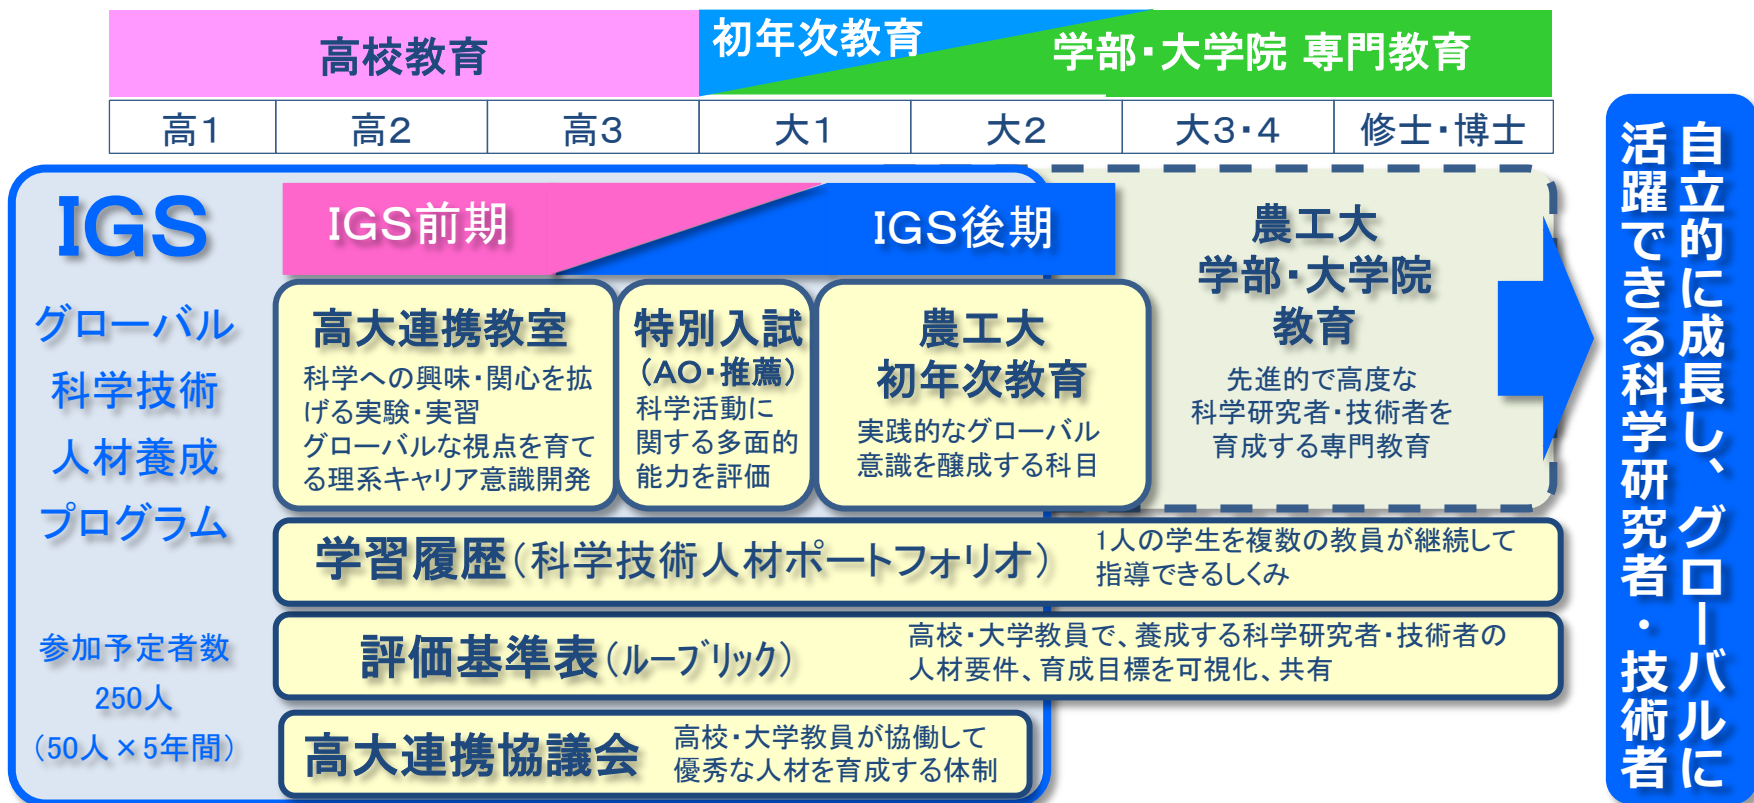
高校教育

初年次教育

学部・大学院 専門教育

| 高1 | 高2 | 高3 | 大1 | 大2 | 大3・4 | 修士・博士 |
|---|---|---|---|---|---|---|

IGS

グローバル科学技術人材養成プログラム

参加予定者数 250人 (50人 × 5年間)

IGS前期

IGS後期

高大連携教室
科学への興味・関心を拡げる実験・実習
グローバルな視点を育てる理系キャリア意識開発

特別入試 (AO・推薦)
科学活動に関する多面的能力を評価

農工大 初年次教育
実践的なグローバル意識を醸成する科目

農工大 学部・大学院 教育
先進的で高度な科学研究者・技術者を育成する専門教育

学習履歴(科学技術人材ポートフォリオ)
1人の学生を複数の教員が継続して指導できるしくみ

評価基準表(ルーブリック)
高校・大学教員で、養成する科学研究者・技術者の人材要件、育成目標を可視化、共有

高大連携協議会
高校・大学教員が協働して優秀な人材を育成する体制

自立的に成長し、グローバルに活躍できる科学研究者・技術者